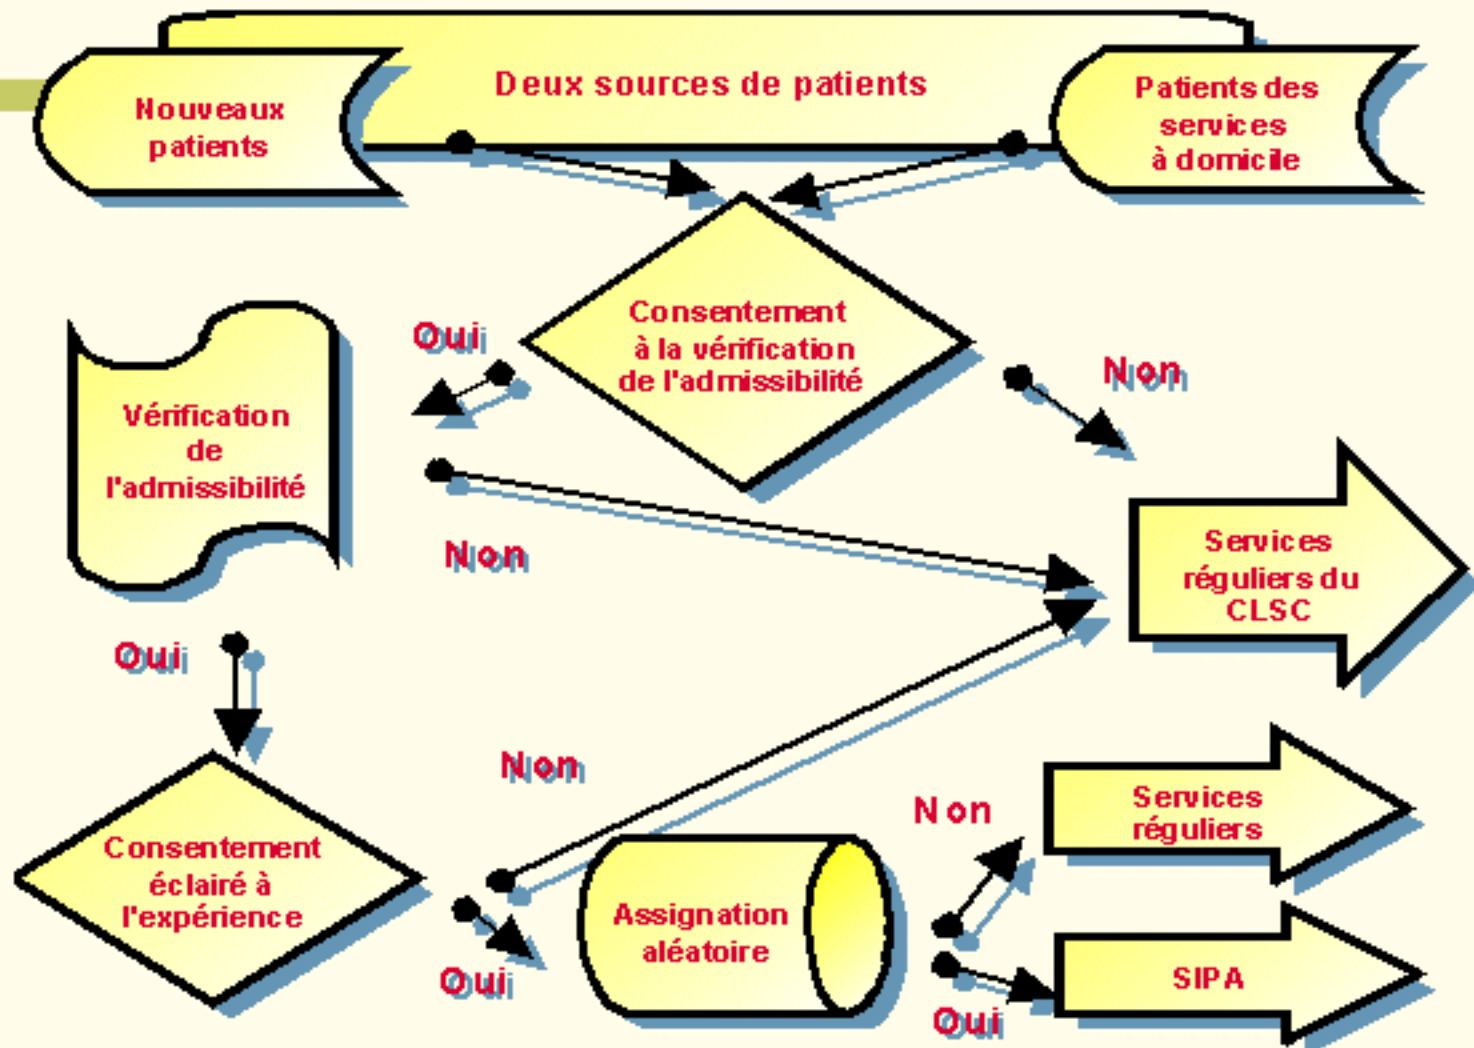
Deux sources de patients

Nouveaux patients

Patients des services à domicile

Consentement à la vérification de l'admissibilité

Oui

Non

Vérification de l'admissibilité

Non

Services réguliers du CLSC

Oui

Non

Consentement éclairé à l'expérience

Oui

Assignation aléatoire

Non

Services réguliers

SIPA

Oui